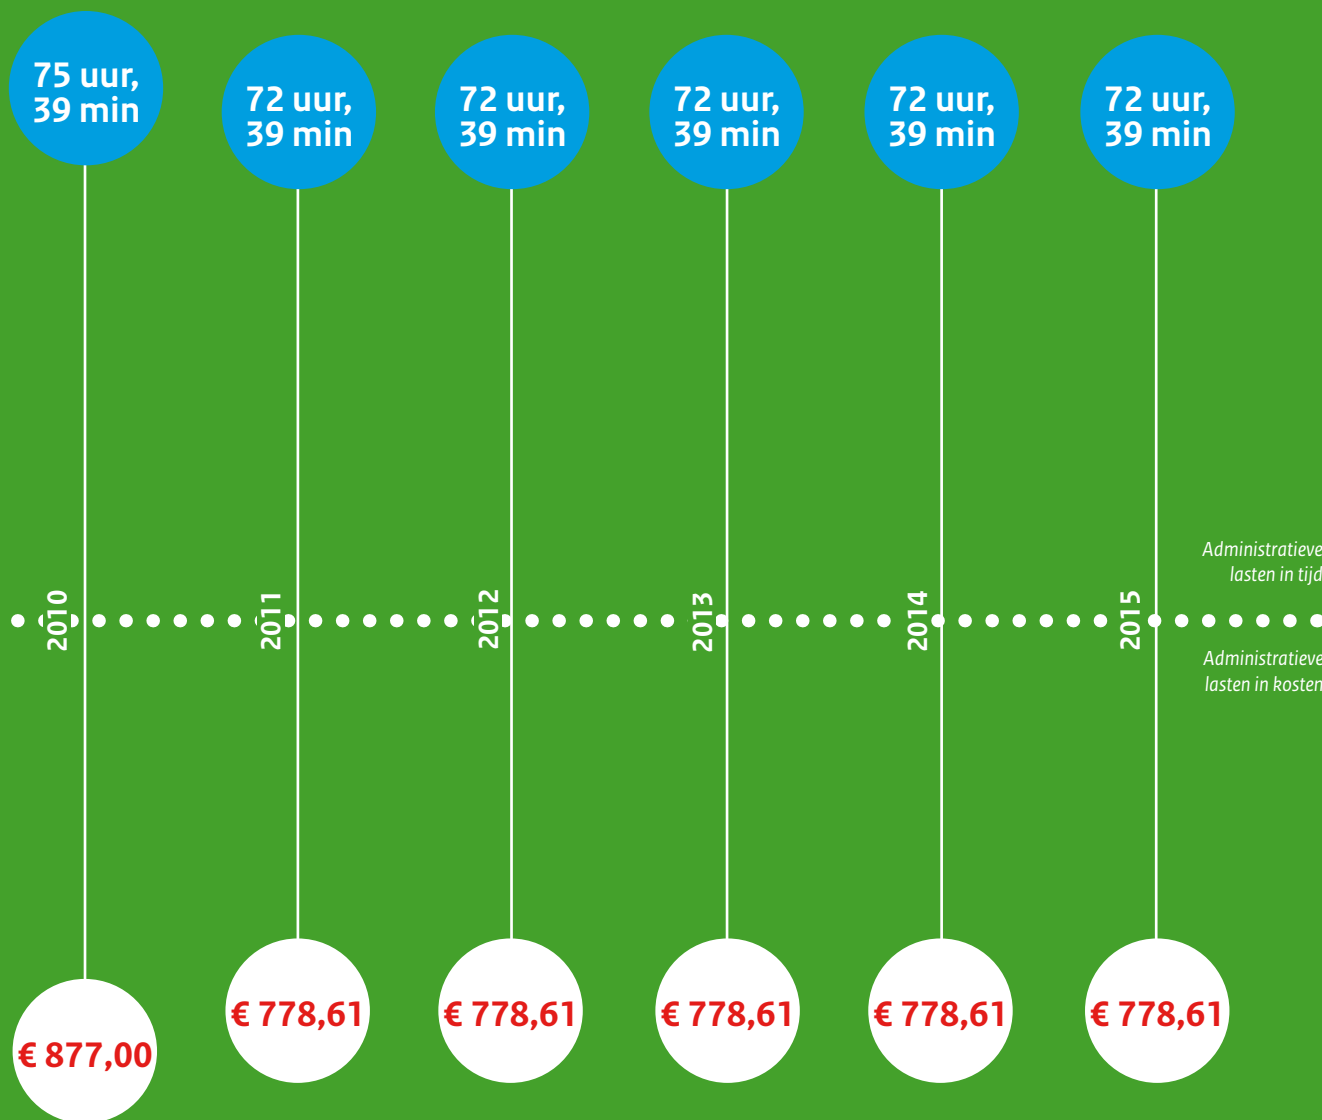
75 uur, 39 min

72 uur, 39 min

72 uur, 39 min

72 uur, 39 min

72 uur, 39 min

72 uur, 39 min

Administratieve lasten in tijd

2010

2011

2012

2013

2014

2015

Administratieve lasten in kosten

€ 877,00

€ 778,61

€ 778,61

€ 778,61

€ 778,61

€ 778,61